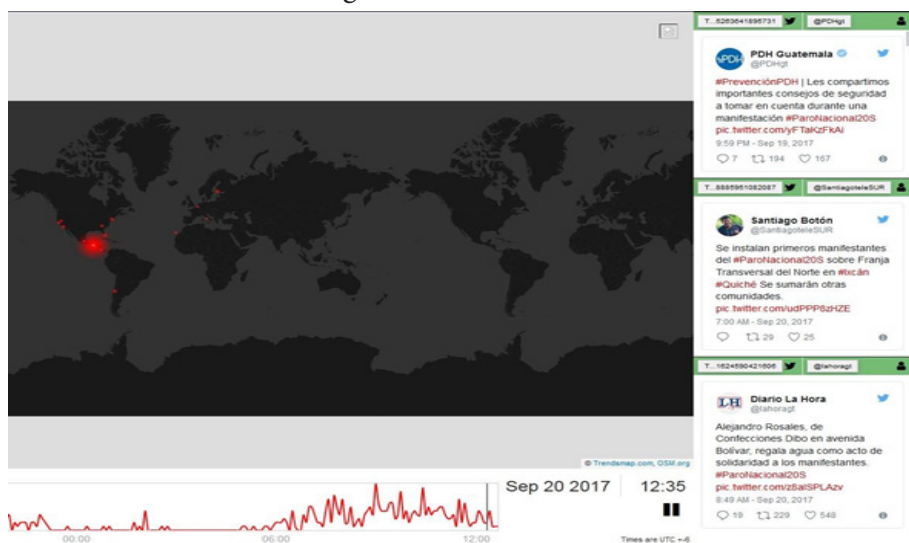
T...5263641895731 @PDHgt

PDH Guatemala
@PDHgt

#PrevenciónPDH | Les compartimos importantes consejos de seguridad a tomar en cuenta durante una manifestación #ParoNacional20S pic.twitter.com/yFTaKzFkAi
9:59 PM - Sep 19, 2017

7 194 167

T...8885951082087 @SantiagoteleSUR

Santiago Botón
@SantiagoteleSUR

Se instalan primeros manifestantes del #ParoNacional20S sobre Franja Transversal del Norte en #Ixcán #Quiché Se sumarán otras comunidades.
pic.twitter.com/udPPP6zHZE
7:00 AM - Sep 20, 2017

29 25

T...1624590421606 @lahoragt

LH
Diario La Hora
@lahoragt

Alejandro Rosales, de Confecciones Dibo en avenida Bolivar, regala agua como acto de solidaridad a los manifestantes. #ParoNacional20S pic.twitter.com/z8alSPLAzv
8:49 AM - Sep 20, 2017

19 229 548

© Trendsmap.com, OSM.org

Sep 20 2017 12:35

00:00 06:00 12:00

Times are UTC +-6